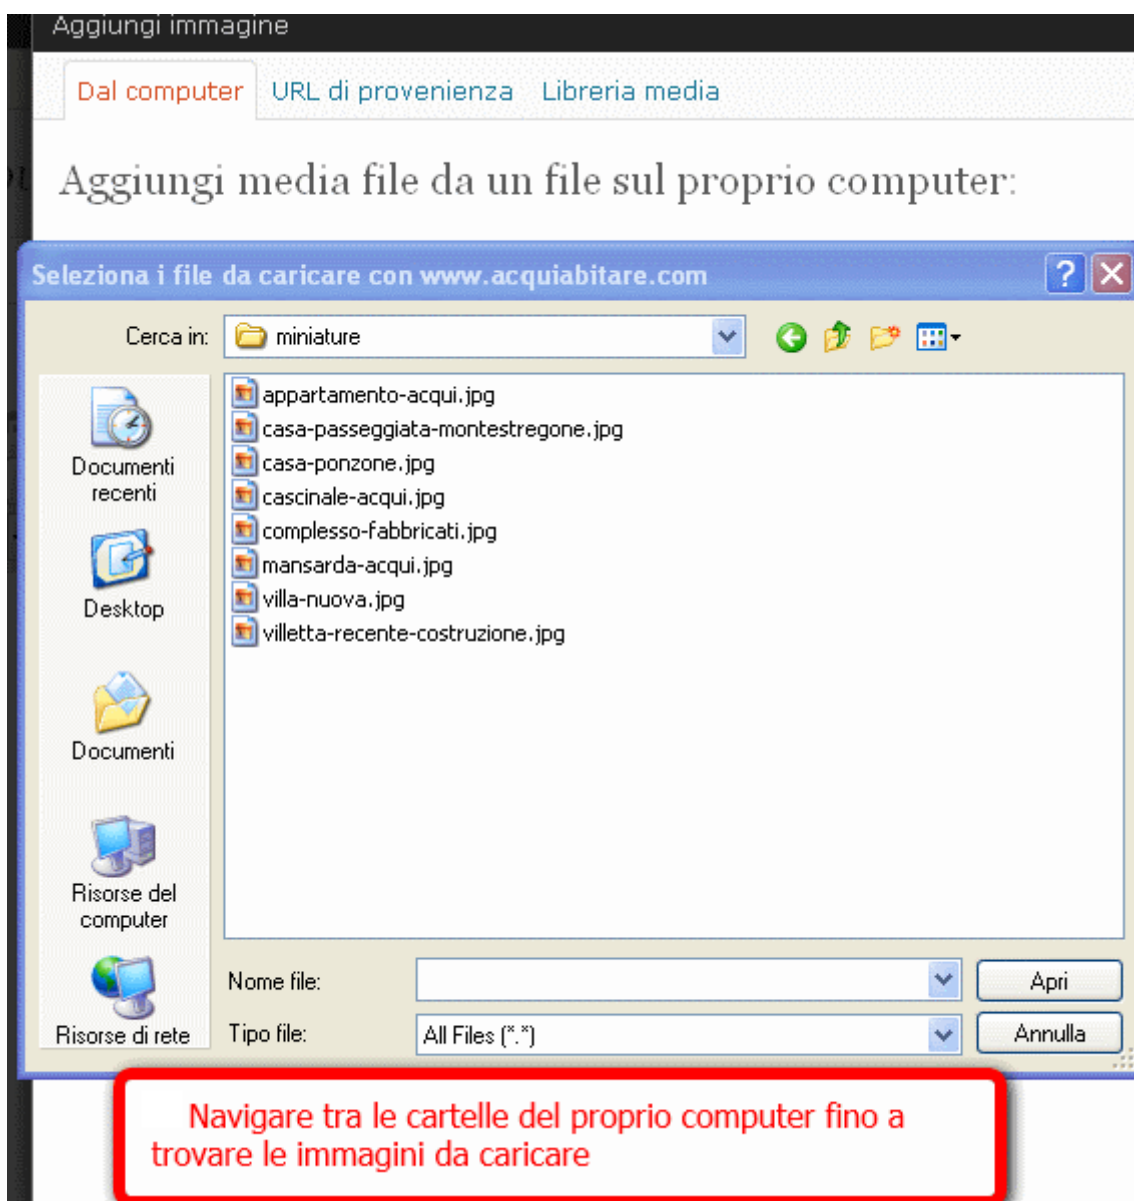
Aggiungi immagine

Dal computer URL di provenienza Libreria media

Aggiungi media file da un file sul proprio computer:

Seleziona i file da caricare con www.acquiabitare.com

Cerca in: miniature

Documenti recenti

Desktop

Documenti

Risorse del computer

Risorse di rete

appartamento-acqui.jpg
casa-passeggiata-montestregone.jpg
casa-ponzone.jpg
cascinale-acqui.jpg
complesso-fabbricati.jpg
mansarda-acqui.jpg
villa-nuova.jpg
villetta-recente-costruzione.jpg

Nome file:

Apri

Tipo file: All Files (*.*)

Annulla

Navigare tra le cartelle del proprio computer fino a trovare le immagini da caricare